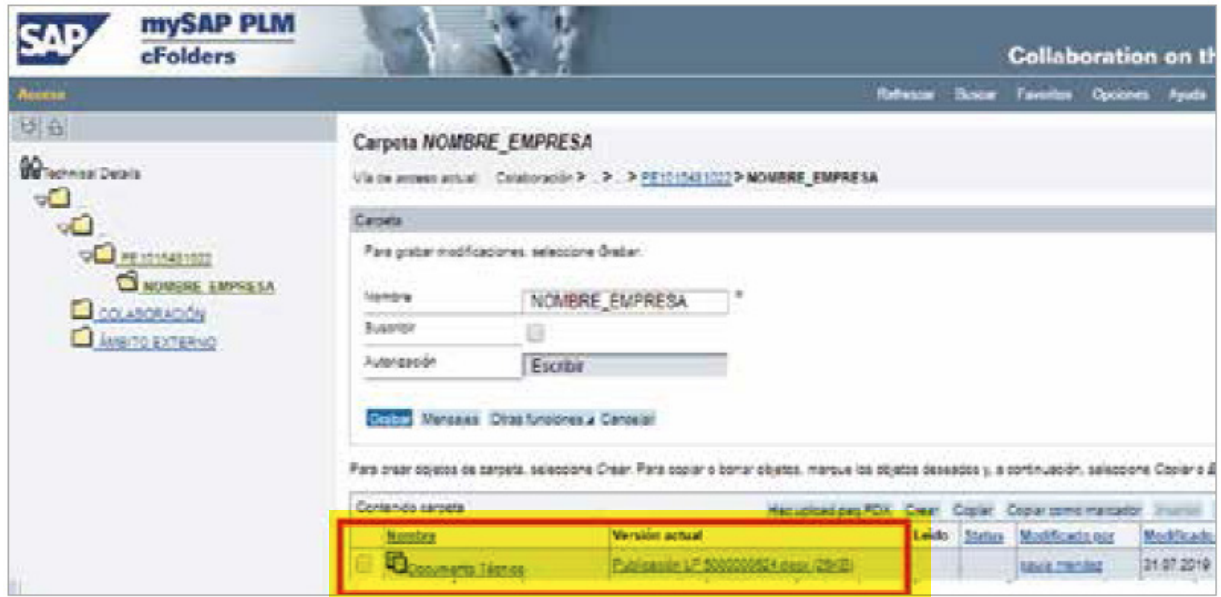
SAP mySAP PLM cFolders

Collaboration on th

Acceso

Refrescar Buscar Favoritos Opciones Ayuda

Technical Details

PE1015451022

NOMBRE_EMPRESA

COLABORACIÓN

ÁMBITO EXTERNO

Carpeta NOMBRE_EMPRESA

Vía de acceso actual: Colaboración > ... > ... > PE1015451022 > NOMBRE_EMPRESA

Carpeta

Para grabar modificaciones, seleccione Grabar.

Nombre NOMBRE_EMPRESA *

Suscribir

Autorización Escribir

Grabar Mensajes Otras funciones Cancelar

Para crear objetos de carpeta, seleccione Crear. Para copiar o borrar objetos, marque los objetos deseados y, a continuación, seleccione Copiar o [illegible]

Contenido carpeta

Hacupload para PDA Crear Copiar Copiar como marcador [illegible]

| | Nombre | Versión actual | Leído | Status | Modificado por | Modificado |
|---|---|---|---|---|---|---|
| | Documento Técnico | Publicación LP 6000000624.docx (29/0) | | | paula mendez | 31.07.2019 |